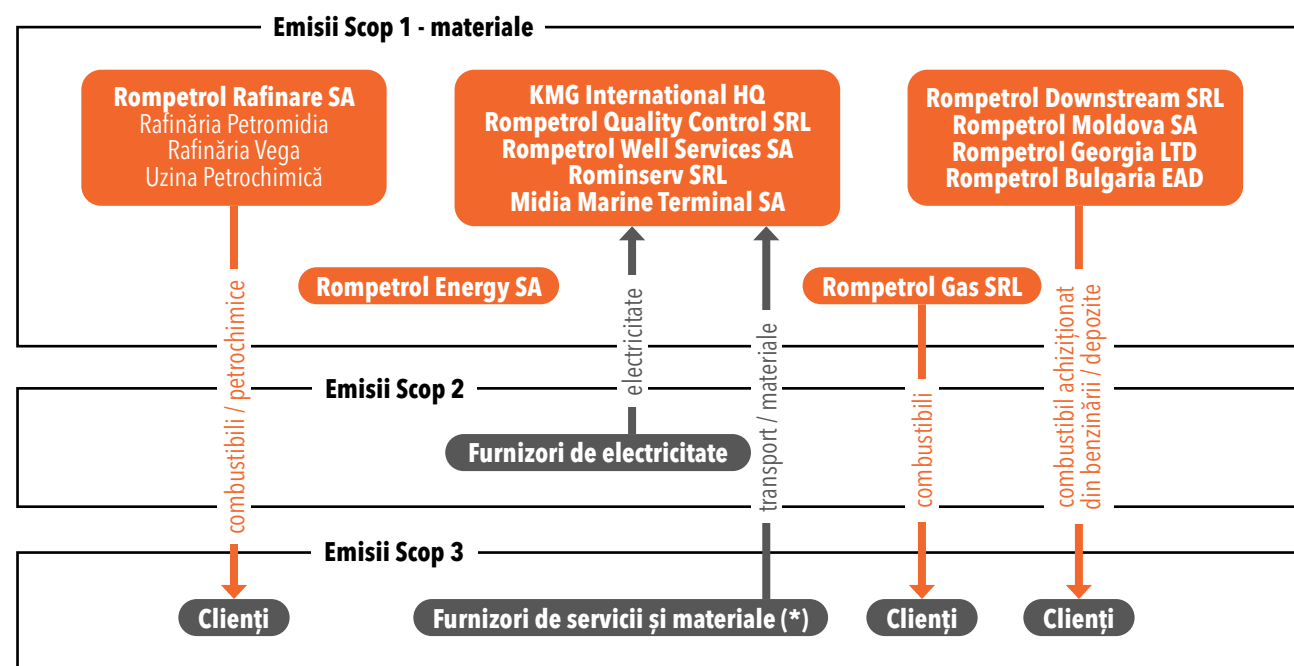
Emisii Scop 1 - materiale

Rompetrol Rafinare SA
Rafinăria Petromidia
Rafinăria Vega
Uzina Petrochimică

KMG International HQ
Rompetrol Quality Control SRL
Rompetrol Well Services SA
Rominserv SRL
Midia Marine Terminal SA

Rompetrol Downstream SRL
Rompetrol Moldova SA
Rompetrol Georgia LTD
Rompetrol Bulgaria EAD

Rompetrol Energy SA

Rompetrol Gas SRL

combustibili / petrochimice

electricitate

transport / materiale

combustibili

combustibil achiziționat din benzinării / depozite

Emisii Scop 2

Furnizori de electricitate

Emisii Scop 3

Clienți

Furnizori de servicii și materiale (*)

Clienți

Clienți